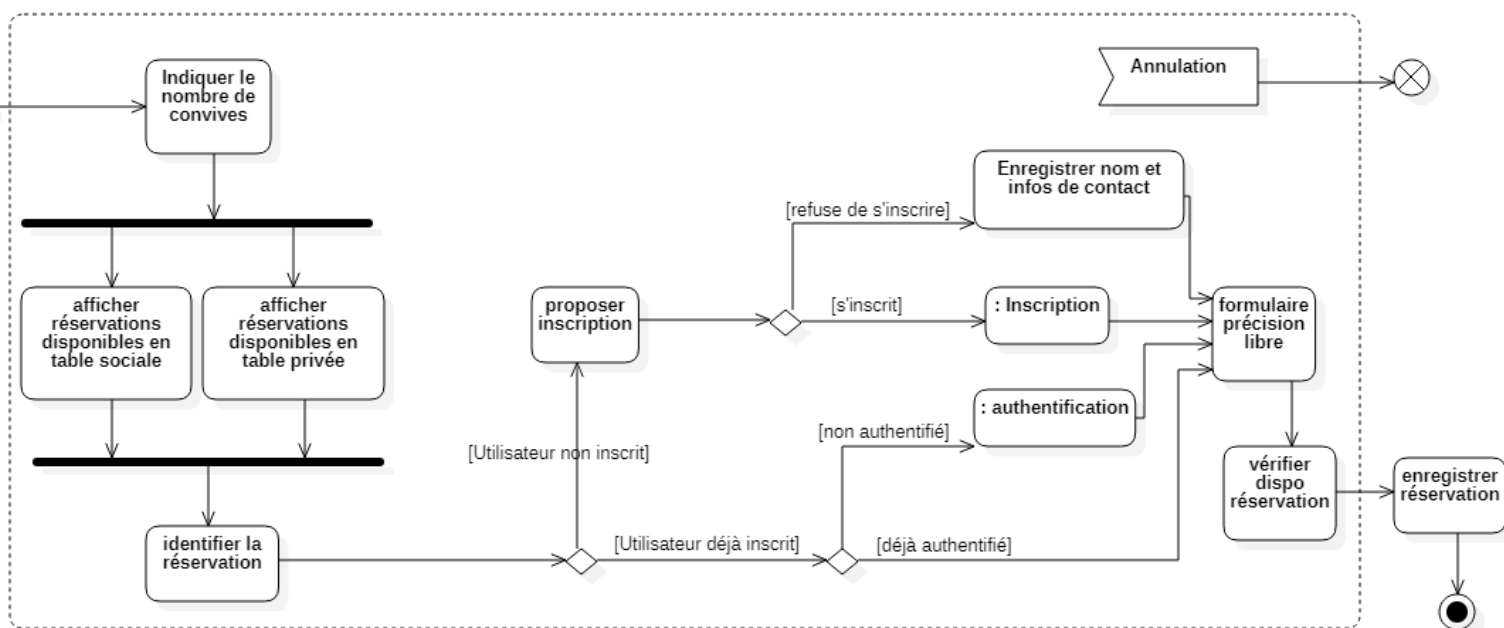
Indiquer le nombre de convives

Annulation

afficher réservations disponibles en table sociale

afficher réservations disponibles en table privée

proposer inscription

Enregistrer nom et infos de contact

[refuse de s'inscrire]

[s'inscrit]

: Inscription

formulaire précision libre

: authentification

[non authentifié]

[Utilisateur non inscrit]

vérifier dispo réservation

enregistrer réservation

identifier la réservation

[Utilisateur déjà inscrit]

[déjà authentifié]